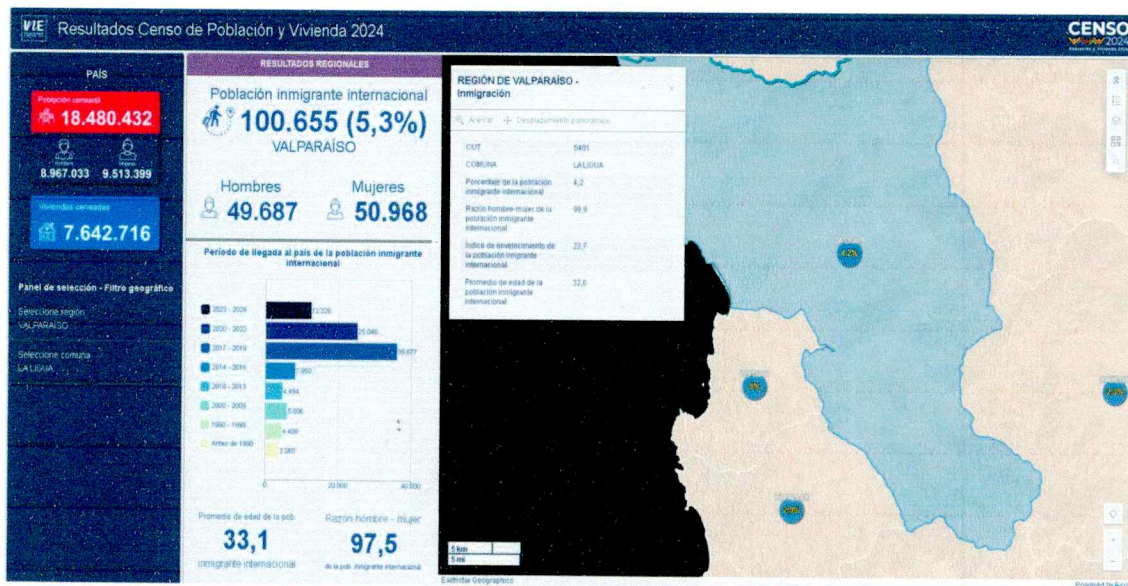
VIE Resultados Censo de Población y Vivienda 2024

CENSO 2024

PAÍS

Población censada
18.480.432

8.967.033 9.513.399

Viviendas censadas
7.642.716

Panel de selección - Filtro geográfico

Seleccione región
VALPARAÍSO

Seleccione comuna
LA LIGUA

RESULTADOS REGIONALES

Población inmigrante internacional
100.655 (5,3%)
VALPARAÍSO

Hombres
49.687

Mujeres
50.968

Período de llegada al país de la población inmigrante internacional

2023 - 2024 12.326
2020 - 2022 25.046
2017 - 2019 35.877
2014 - 2016 7.950
2010 - 2013 4.494
2000 - 2009 6.006
1990 - 1999 4.409
Antes de 1990 2.560

0 20.000 40.000

Promedio de edad de la pob. inmigrante internacional
33,1

Razón hombre - mujer de la pob. inmigrante internacional
97,5

REGIÓN DE VALPARAÍSO - Inmigración

Acercar Desplazamiento panorámico

CUT 5401
COMUNA LA LIGUA
Porcentaje de la población inmigrante internacional 4,2
Razón hombre-mujer de la población inmigrante internacional 99,9
Índice de envejecimiento de la población inmigrante internacional 23,7
Promedio de edad de la población inmigrante internacional 32,6

4,2%
3%
4,2%
2,8%

5 km
5 mi

Earthstar Geographics

Powered by Esri